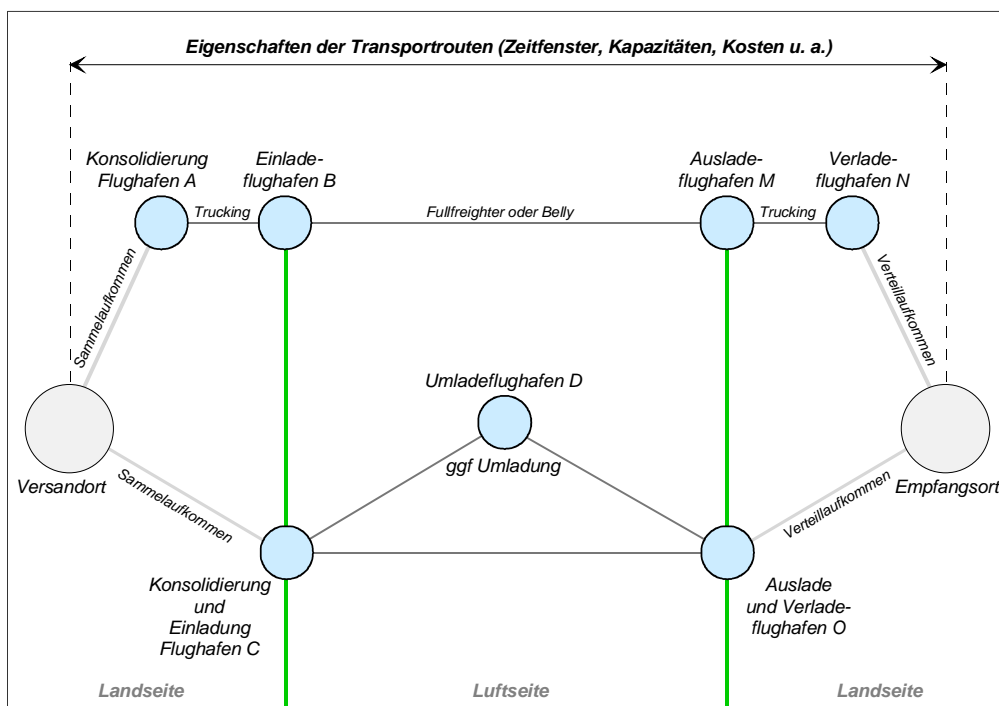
Eigenschaften der Transportrouten (Zeitfenster, Kapazitäten, Kosten u. a.)

Konsolidierung Flughafen A

Einladeflughafen B

Ausladeflughafen M

Verladeflughafen N

Trucking

Fullfreighter oder Belly

Trucking

Sammelaufkommen

Verteilaufkommen

Umladeflughafen D

ggf Umladung

Versandort

Empfangsort

Sammelaufkommen

Verteilaufkommen

Konsolidierung und Einladung Flughafen C

Auslade und Verladeflughafen O

Landseite

Luftseite

Landseite